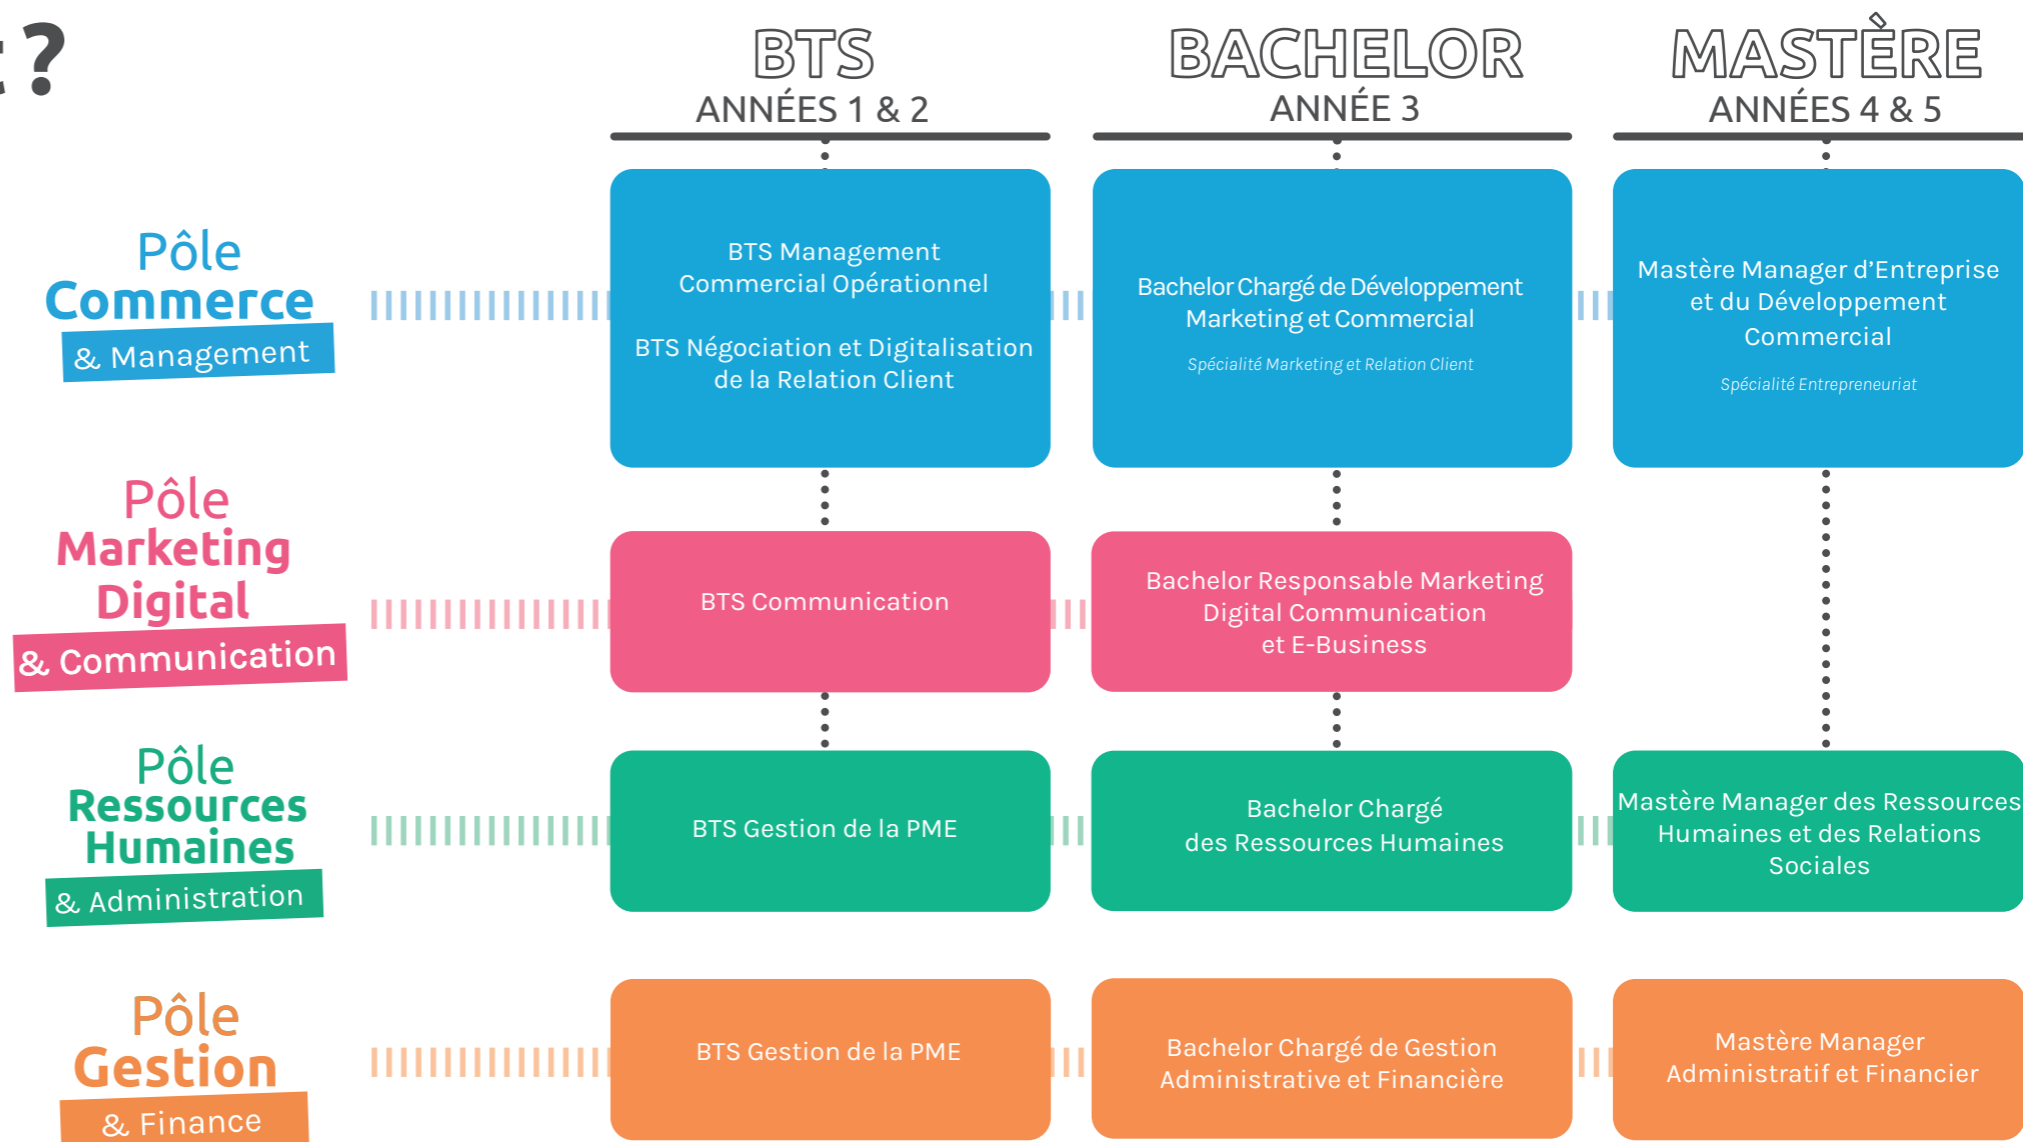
t ?

| | BTS ANNÉES 1 & 2 | BACHELOR ANNÉE 3 | MASTÈRE ANNÉES 4 & 5 |
|---|---|---|---|
| Pôle Commerce & Management | BTS Management Commercial Opérationnel<br>BTS Négociation et Digitalisation de la Relation Client | Bachelor Chargé de Développement Marketing et Commercial<br>Spécialité Marketing et Relation Client | Mastère Manager d'Entreprise et du Développement Commercial<br>Spécialité Entrepreneuriat |
| Pôle Marketing Digital & Communication | BTS Communication | Bachelor Responsable Marketing Digital Communication et E-Business | |
| Pôle Ressources Humaines & Administration | BTS Gestion de la PME | Bachelor Chargé des Ressources Humaines | Mastère Manager des Ressources Humaines et des Relations Sociales |
| Pôle Gestion & Finance | BTS Gestion de la PME | Bachelor Chargé de Gestion Administrative et Financière | Mastère Manager Administratif et Financier |